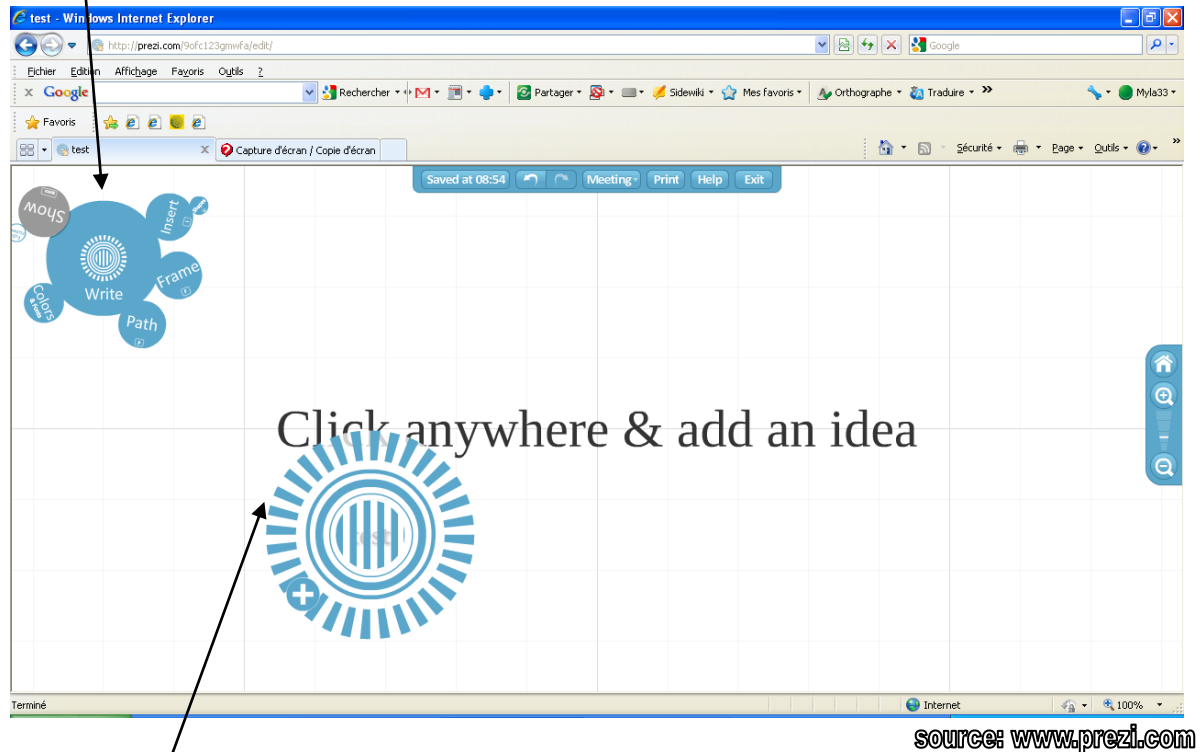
test - Windows Internet Explorer
http://prezi.com/9ofc123gmwfa/edit/
Google
Fichier Edition Affichage Favoris Outils ?
Google
Rechercher
Partager
Sidewiki
Mes favoris
Orthographe
Traduire
Myla33
Favoris
test
Capture d'écran / Copie d'écran
Sécurité
Page
Outils
Saved at 08:54
Meeting
Print
Help
Exit
Show
Insert
Write
Frame
Colors
Path
Click anywhere & add an idea
test
Terminé
Internet
100%
source: www.prezi.com